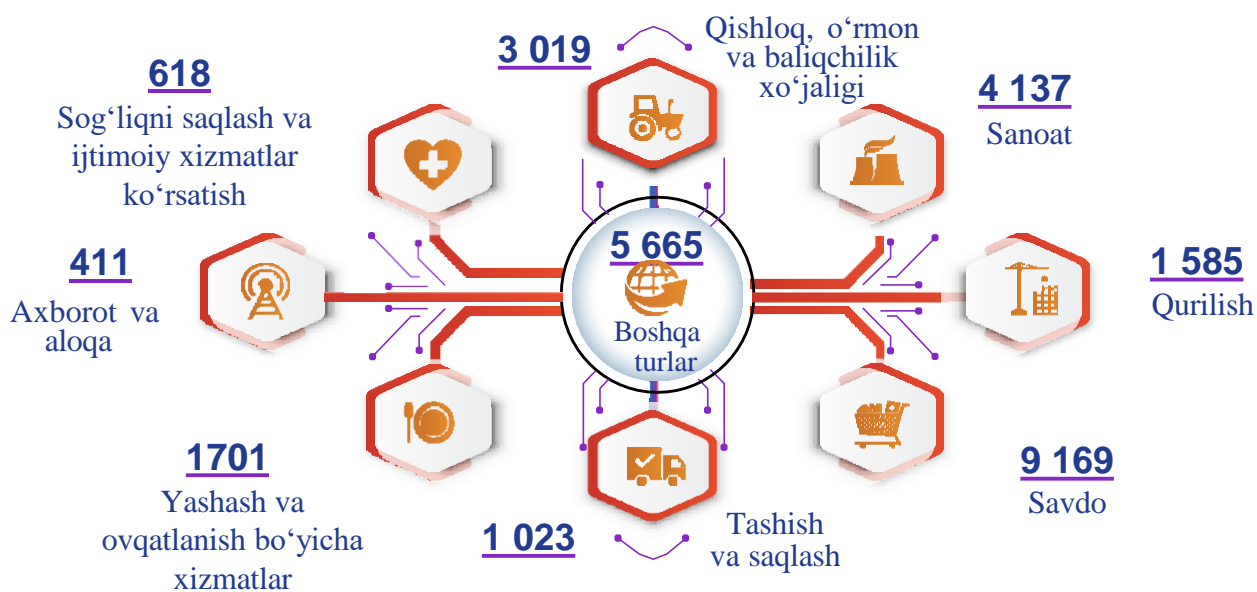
3 019

Qishloq, o‘rmon va baliqchilik xo‘jaligi

618

Sog‘liqni saqlash va ijtimoiy xizmatlar ko‘rsatish

4 137

Sanoat

411

Axborot va aloqa

5 665

Boshqa turlar

1 585

Qurilish

1701

Yashash va ovqatlanish bo‘yicha xizmatlar

9 169

Savdo

1 023

Tashish va saqlash